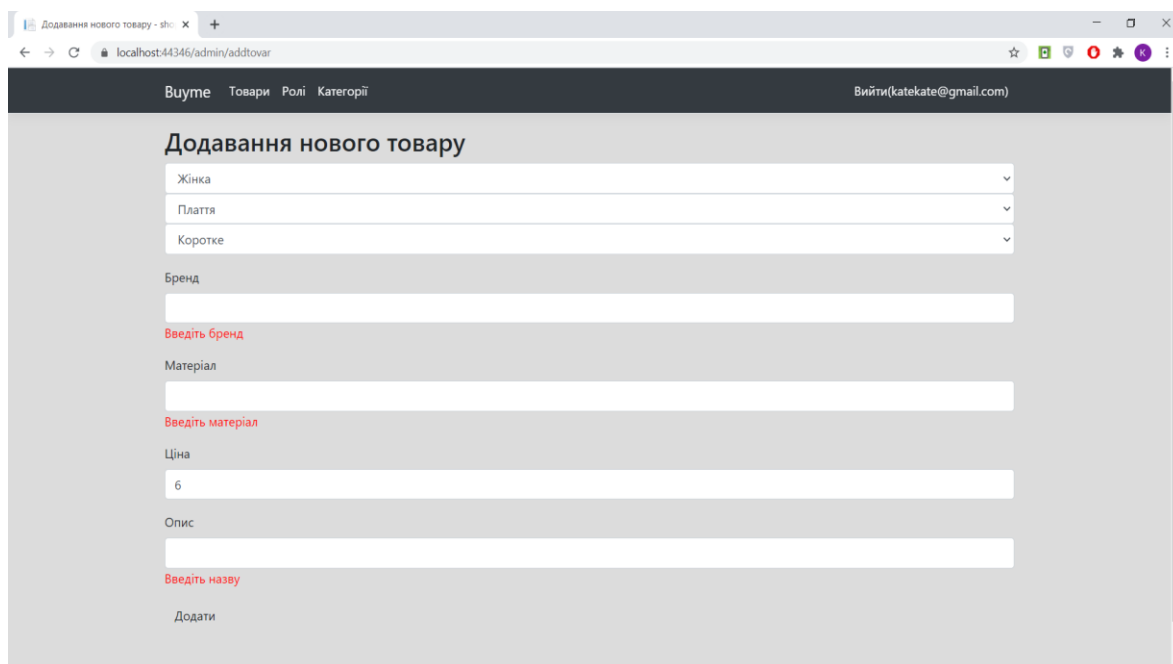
Додавання нового товару - sho ×
+
localhost:44346/admin/addtovar

Buyme Товари Ролі Категорії
Вийти(katekate@gmail.com)

Додавання нового товару
Жінка
Плаття
Коротке

Бренд

Введіть бренд

Матеріал

Введіть матеріал

Ціна
6

Опис

Введіть назву

Додати